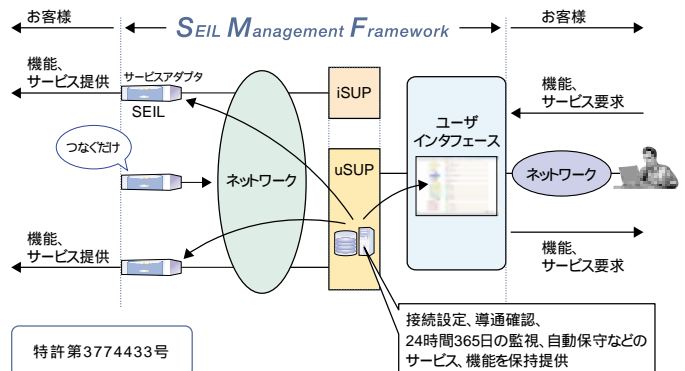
お客様

SEIL Management Framework

お客様

機能、
サービス提供

サービスアダプタ
SEIL

つなぐだけ

機能、
サービス提供

ネットワーク

iSUP

uSUP

ユーザ
インタフェース

機能、
サービス要求

ネットワーク

機能、
サービス要求

接続設定、導通確認、
24時間365日の監視、自動保守などの
サービス、機能を保持提供

特許第3774433号